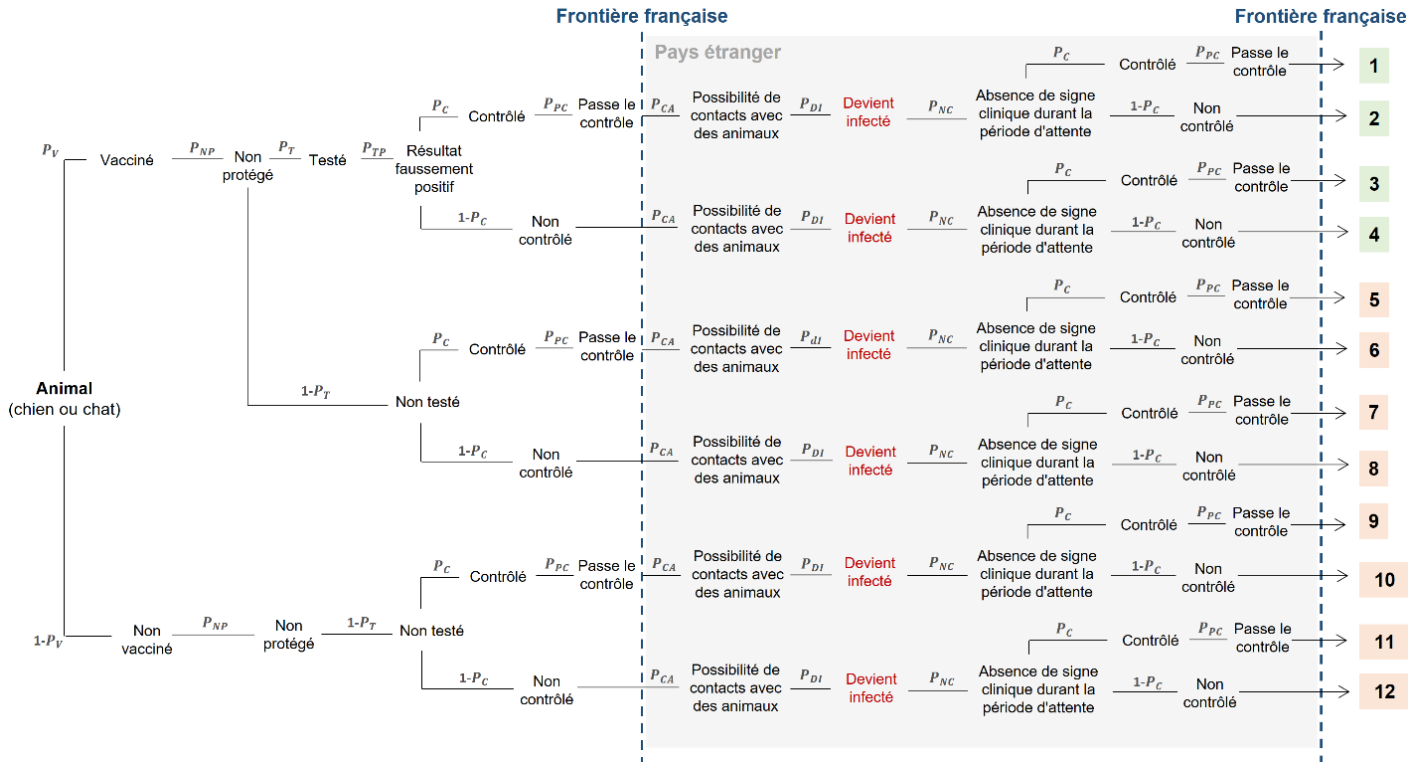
Frontière française

Frontière française

Pays étranger

Animal
(chien ou chat)

$P_V$ Vacciné $P_{NP}$ Non protégé $P_T$ Testé $P_{TP}$ Résultat faussement positif

$P_C$ Contrôlé $P_{PC}$ Passe le contrôle $P_{CA}$ Possibilité de contacts avec des animaux $P_{DI}$ Devient infecté $P_{NC}$ Absence de signe clinique durant la période d'attente

$P_C$ Contrôlé $P_{PC}$ Passe le contrôle 1

1-$P_C$ Non contrôlé 2

1-$P_C$ Non contrôlé $P_{CA}$ Possibilité de contacts avec des animaux $P_{DI}$ Devient infecté $P_{NC}$ Absence de signe clinique durant la période d'attente

$P_C$ Contrôlé $P_{PC}$ Passe le contrôle 3

1-$P_C$ Non contrôlé 4

1-$P_T$ Non testé

$P_C$ Contrôlé $P_{PC}$ Passe le contrôle $P_{CA}$ Possibilité de contacts avec des animaux $P_{dI}$ Devient infecté $P_{NC}$ Absence de signe clinique durant la période d'attente

$P_C$ Contrôlé $P_{PC}$ Passe le contrôle 5

1-$P_C$ Non contrôlé 6

1-$P_C$ Non contrôlé $P_{CA}$ Possibilité de contacts avec des animaux $P_{DI}$ Devient infecté $P_{NC}$ Absence de signe clinique durant la période d'attente

$P_C$ Contrôlé $P_{PC}$ Passe le contrôle 7

1-$P_C$ Non contrôlé 8

1-$P_V$ Non vacciné $P_{NP}$ Non protégé 1-$P_T$ Non testé

$P_C$ Contrôlé $P_{PC}$ Passe le contrôle $P_{CA}$ Possibilité de contacts avec des animaux $P_{DI}$ Devient infecté $P_{NC}$ Absence de signe clinique durant la période d'attente

$P_C$ Contrôlé $P_{PC}$ Passe le contrôle 9

1-$P_C$ Non contrôlé 10

1-$P_C$ Non contrôlé $P_{CA}$ Possibilité de contacts avec des animaux $P_{DI}$ Devient infecté $P_{NC}$ Absence de signe clinique durant la période d'attente

$P_C$ Contrôlé $P_{PC}$ Passe le contrôle 11

1-$P_C$ Non contrôlé 12